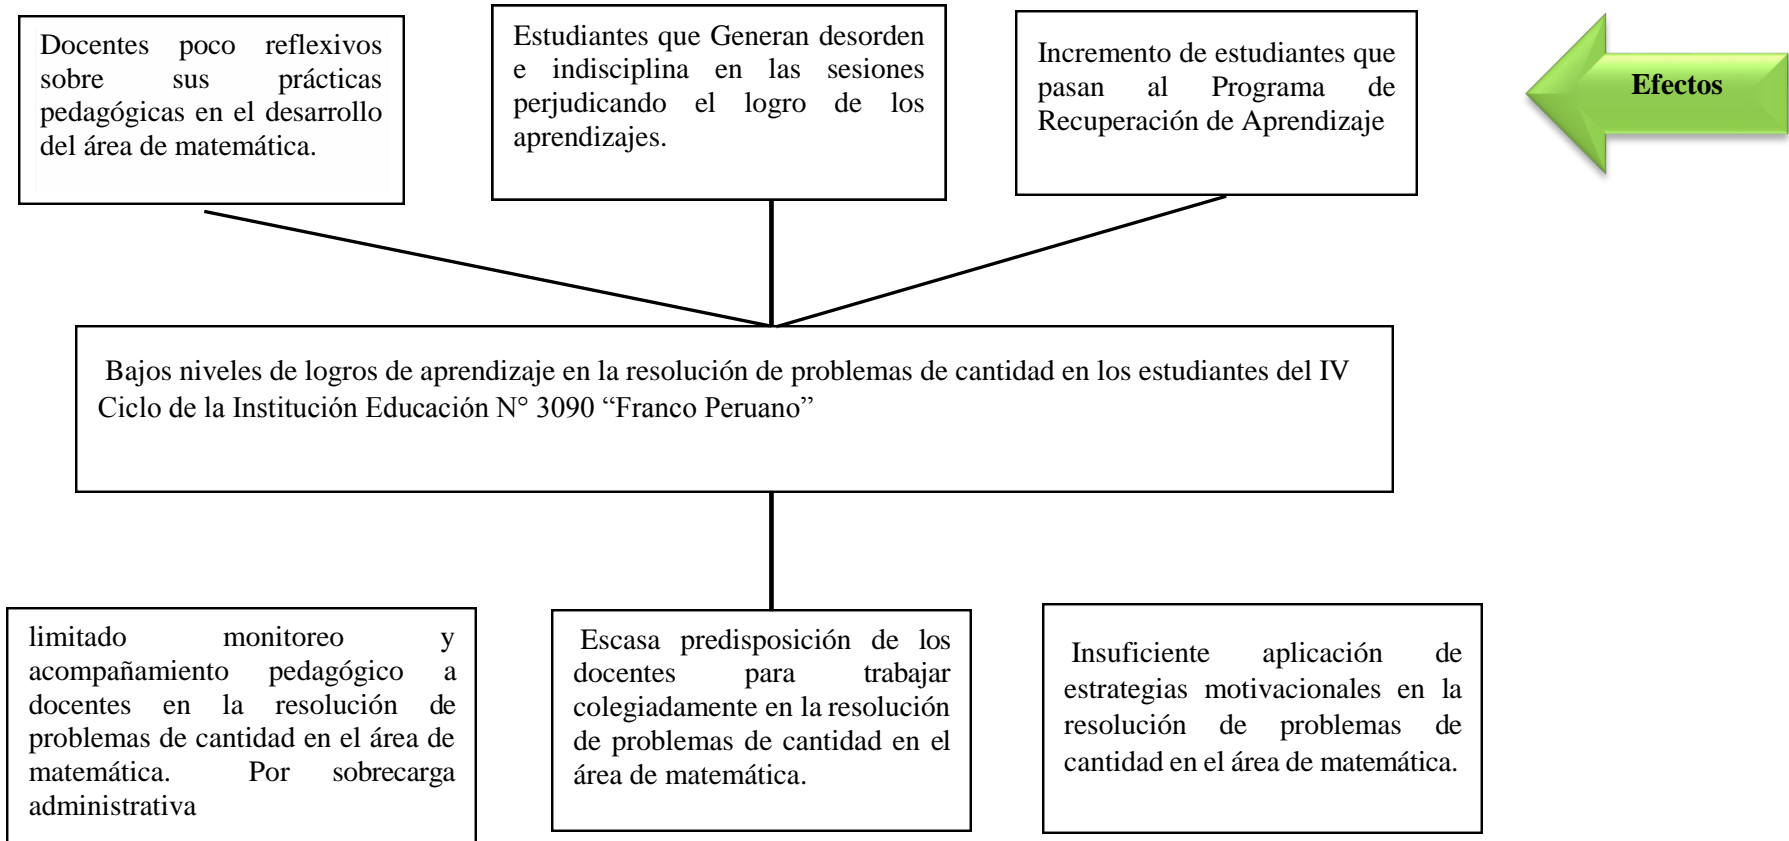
Docentes poco reflexivos sobre sus prácticas pedagógicas en el desarrollo del área de matemática.

Estudiantes que Generan desorden e indisciplina en las sesiones perjudicando el logro de los aprendizajes.

Incremento de estudiantes que pasan al Programa de Recuperación de Aprendizaje

Efectos

Bajos niveles de logros de aprendizaje en la resolución de problemas de cantidad en los estudiantes del IV Ciclo de la Institución Educación N° 3090 "Franco Peruano"

limitado monitoreo y acompañamiento pedagógico a docentes en la resolución de problemas de cantidad en el área de matemática. Por sobrecarga administrativa

Escasa predisposición de los docentes para trabajar colegiadamente en la resolución de problemas de cantidad en el área de matemática.

Insuficiente aplicación de estrategias motivacionales en la resolución de problemas de cantidad en el área de matemática.